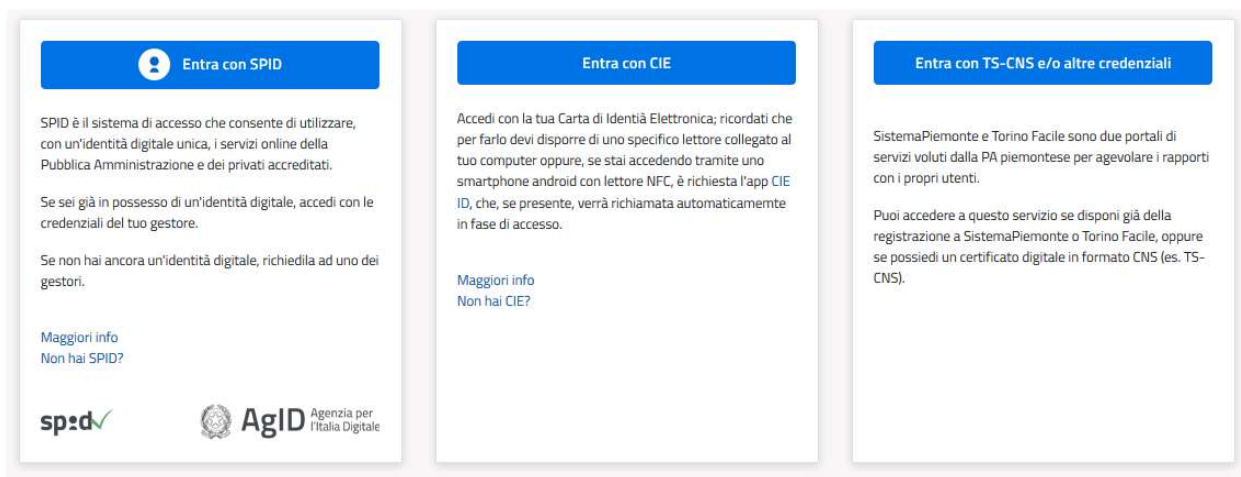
Entra con SPID

SPID è il sistema di accesso che consente di utilizzare, con un'identità digitale unica, i servizi online della Pubblica Amministrazione e dei privati accreditati.

Se sei già in possesso di un'identità digitale, accedi con le credenziali del tuo gestore.

Se non hai ancora un'identità digitale, richiedila ad uno dei gestori.

Maggiori info
Non hai SPID?

spid

AgID Agenzia per l'Italia Digitale

Entra con CIE

Accedi con la tua Carta di Identià Elettronica; ricordati che per farlo devi disporre di uno specifico lettore collegato al tuo computer oppure, se stai accedendo tramite uno smartphone android con lettore NFC, è richiesta l'app CIE ID, che, se presente, verrà richiamata automaticamemte in fase di accesso.

Maggiori info
Non hai CIE?

Entra con TS-CNS e/o altre credenziali

SistemaPiemonte e Torino Facile sono due portali di servizi voluti dalla PA piemontese per agevolare i rapporti con i propri utenti.

Puoi accedere a questo servizio se disponi già della registrazione a SistemaPiemonte o Torino Facile, oppure se possiedi un certificato digitale in formato CNS (es. TS-CNS).